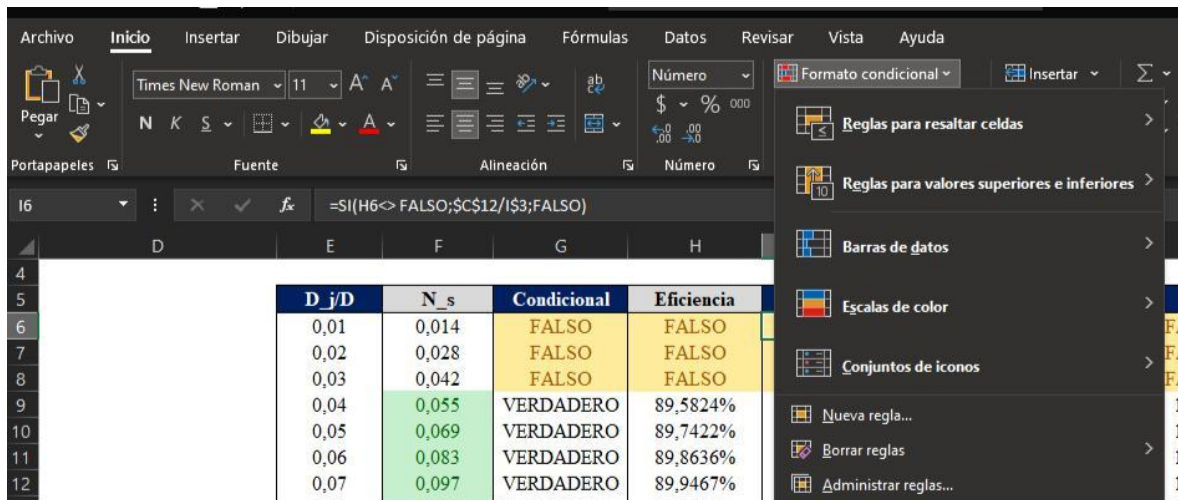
Archivo Inicio Insertar Dibujar Disposición de página Fórmulas Datos Revisar Vista Ayuda

Pegar

Times New Roman 11 A A

N K S

Portapapeles Fuente Alineación Número

Número

$ % 000

Formato condicional

Insertar

Σ

Reglas para resaltar celdas

Reglas para valores superiores e inferiores

Barras de datos

Escalas de color

Conjuntos de iconos

Nueva regla...

Borrar reglas

Administrar reglas...

I6 =SI(H6<> FALSO;$C$12/I$3;FALSO)

| | D | E | F | G | H |
|---|---|---|---|---|---|
| 4 | | | | | |
| 5 | | D_j/D | N_s | Condicional | Eficiencia |
| 6 | | 0,01 | 0,014 | FALSO | FALSO |
| 7 | | 0,02 | 0,028 | FALSO | FALSO |
| 8 | | 0,03 | 0,042 | FALSO | FALSO |
| 9 | | 0,04 | 0,055 | VERDADERO | 89,5824% |
| 10 | | 0,05 | 0,069 | VERDADERO | 89,7422% |
| 11 | | 0,06 | 0,083 | VERDADERO | 89,8636% |
| 12 | | 0,07 | 0,097 | VERDADERO | 89,9467% |